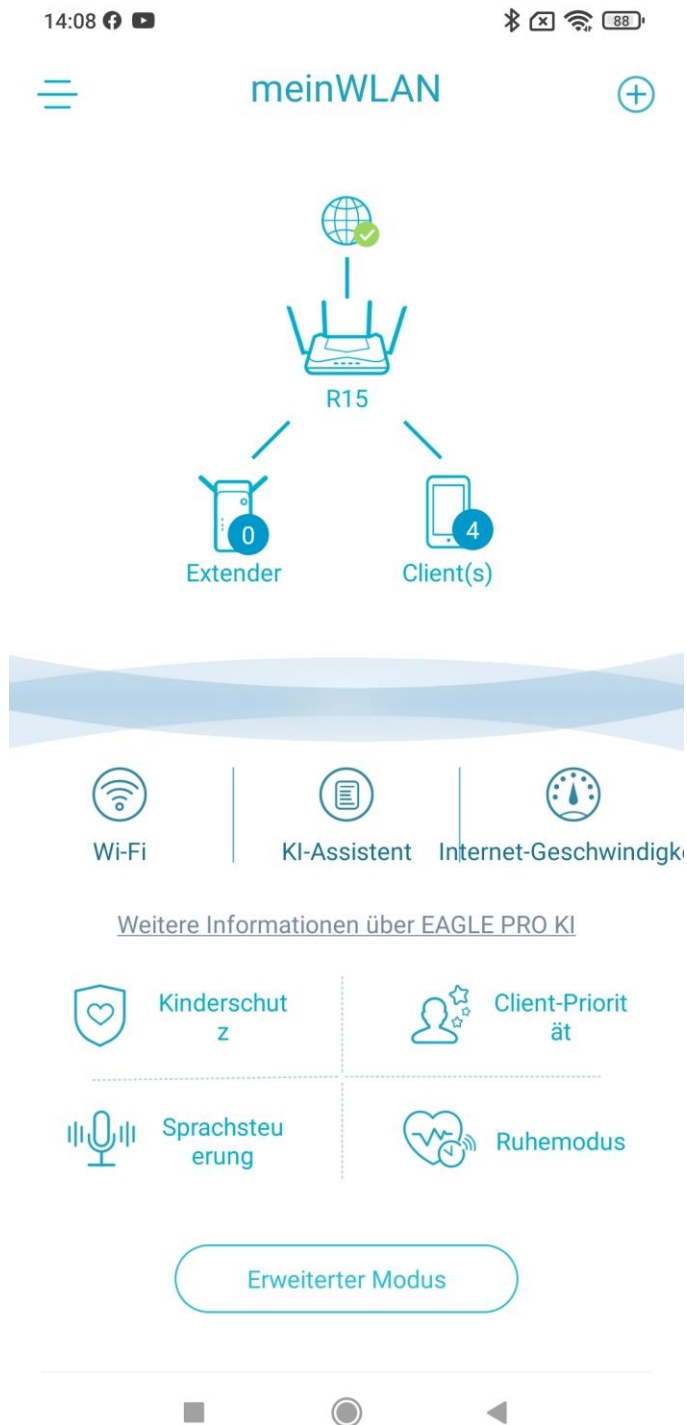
14:08

88

meinWLAN

R15

0
Extender

4
Client(s)

Wi-Fi

KI-Assistent

Internet-Geschwindigk

Weitere Informationen über EAGLE PRO KI

Kinderschutz

Client-Priorität

Sprachsteuerung

Ruhemodus

Erweiterter Modus